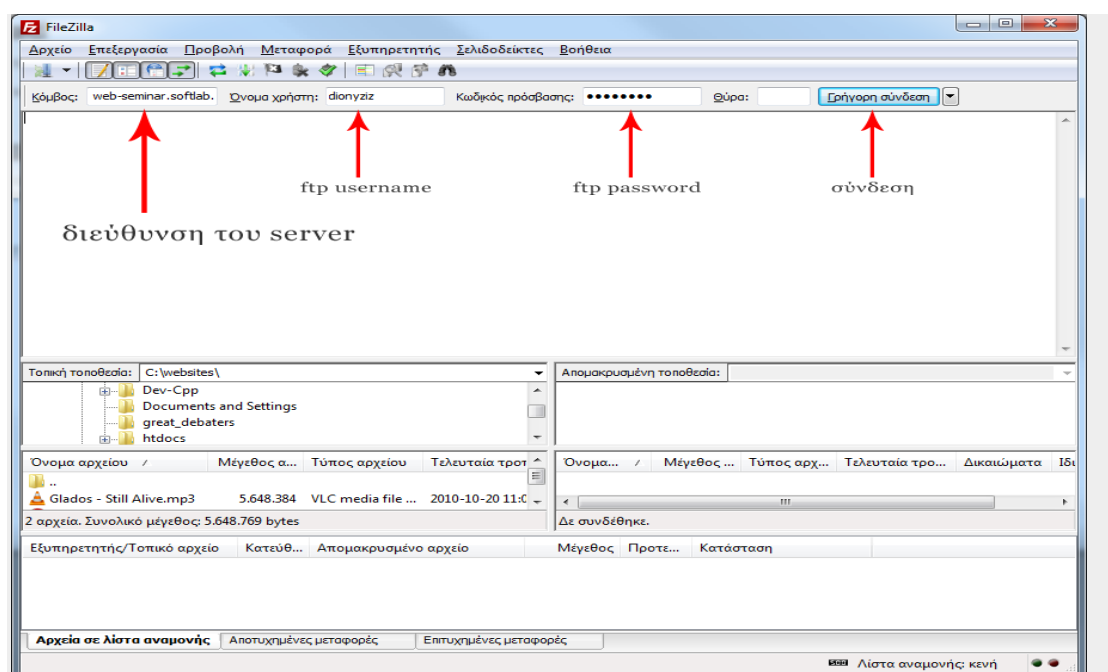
FileZilla

Αρχείο Επεξεργασία Προβολή Μεταφορά Εξυπηρετητής Σελιδοδείκτες Βοήθεια

Κόμβος: web-seminar.softlab. Όνομα χρήστη: dionyziz Κωδικός πρόσβασης: •••••••• Θύρα: Γρήγορη σύνδεση

ftp username

ftp password

σύνδεση

διεύθυνση του server

Τοπική τοποθεσία: C:\websites\

Dev-Cpp
Documents and Settings
great_debaters
htdocs

Απομακρυσμένη τοποθεσία:

| Όνομα αρχείου | Μέγεθος α... | Τύπος αρχείου | Τελευταία τροτ |
|---|---|---|---|
| .. | | | |
| Glados - Still Alive.mp3 | 5.648.384 | VLC media file ... | 2010-10-20 11:0 |

2 αρχεία. Συνολικό μέγεθος: 5.648.769 bytes

| Όνομα... | Μέγεθος ... | Τύπος αρχ... | Τελευταία τρο... | Δικαιώματα | Ιδι |
|---|---|---|---|---|---|

Δε συνδέθηκε.

| Εξυπηρετητής/Τοπικό αρχείο | Κατεύθ... | Απομακρυσμένο αρχείο | Μέγεθος | Προτε... | Κατάσταση |
|---|---|---|---|---|---|

Αρχεία σε λίστα αναμονής | Αποτυχημένες μεταφορές | Επιτυχημένες μεταφορές

Λίστα αναμονής: κενή